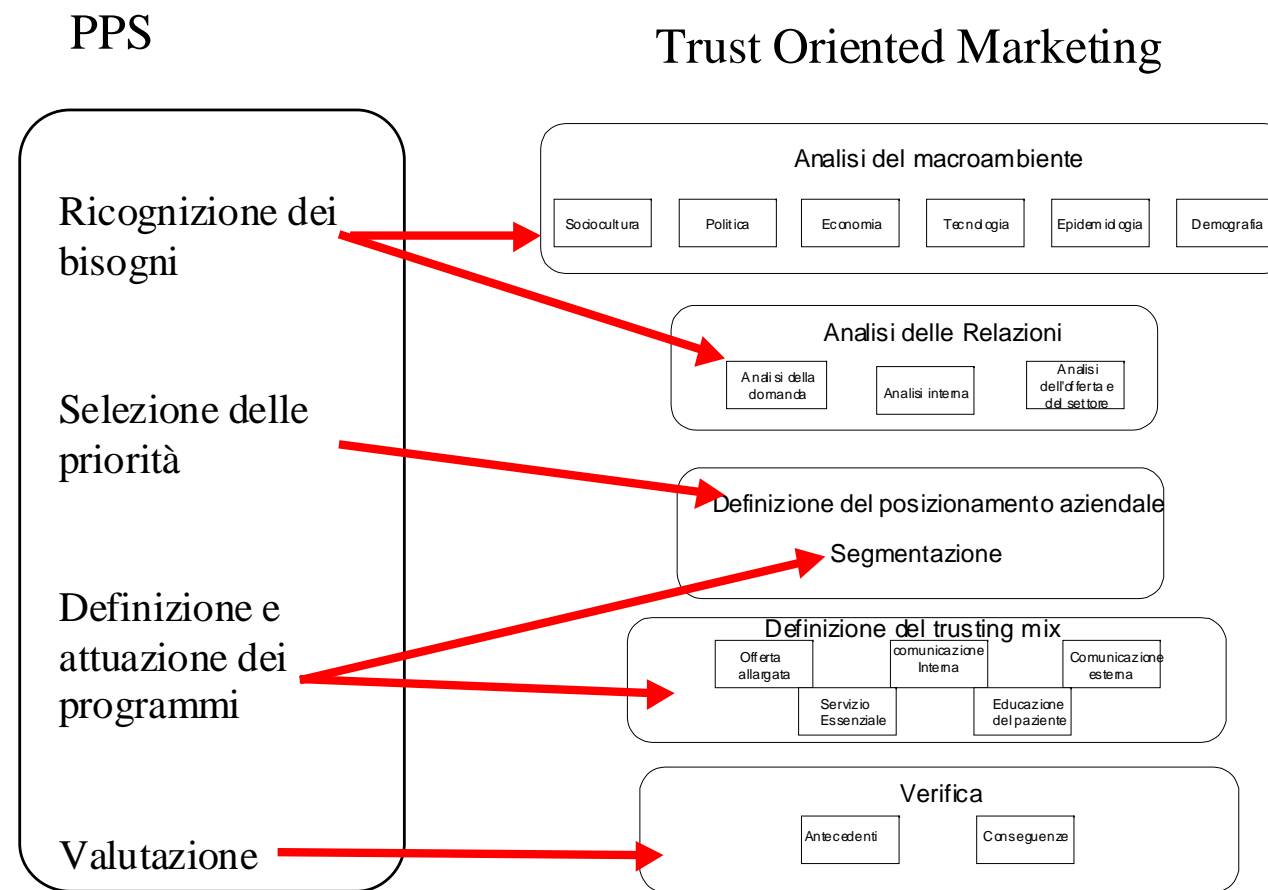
PPS

Trust Oriented Marketing

Ricognizione dei bisogni

Selezione delle priorità

Definizione e attuazione dei programmi

Valutazione

Analisi del macroambiente

Sociocultura

Politica

Economia

Tecnologia

Epidemiologia

Demografia

Analisi delle Relazioni

Analisi della domanda

Analisi interna

Analisi dell'offerta e del settore

Definizione del posizionamento aziendale

Segmentazione

Definizione del trusting mix

Offerta allargata

Servizio Essenziale

comunicazione Interna

Educazione del paziente

Comunicazione esterna

Verifica

Antecedenti

Conseguenze